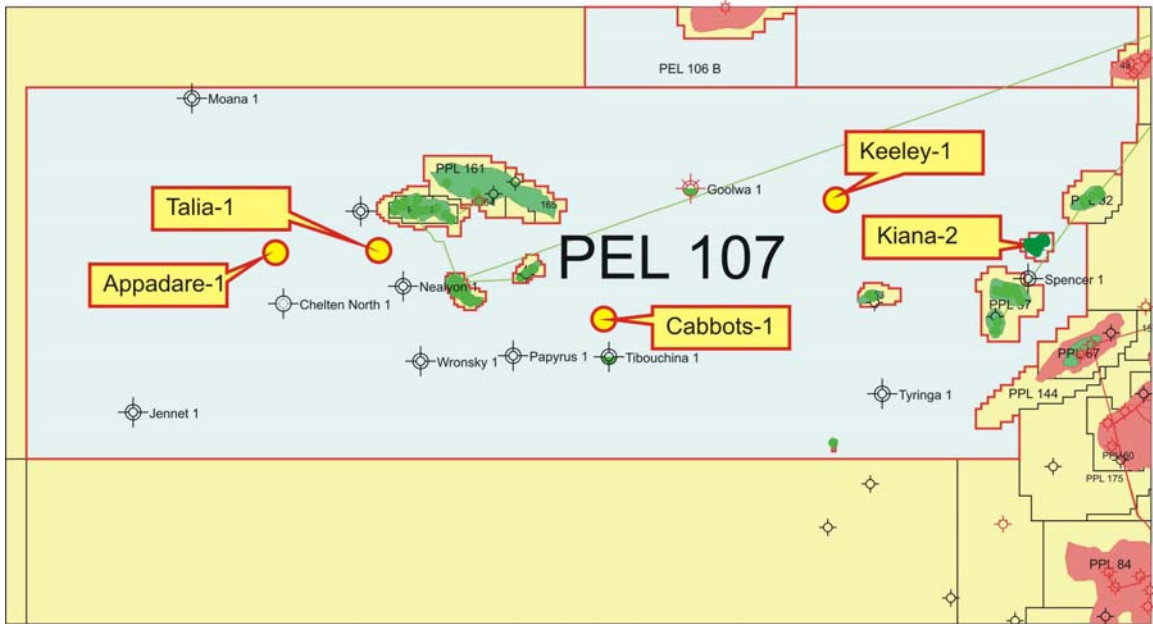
PEL 106 B

Moana 1

Keeley-1

PPL 161

165

Goolwa 1

P 32

Talia-1

Appadare-1

PEL 107

Kiana-2

Chelten North 1

Nealyon 1

Spencer 1

PPL 57

Cabbots-1

Wronsky 1

Papyrus 1

Tibouchina 1

PPL 67

Jennet 1

Tyringa 1

PPL 144

PPL 60

PPL 175

PPL 84